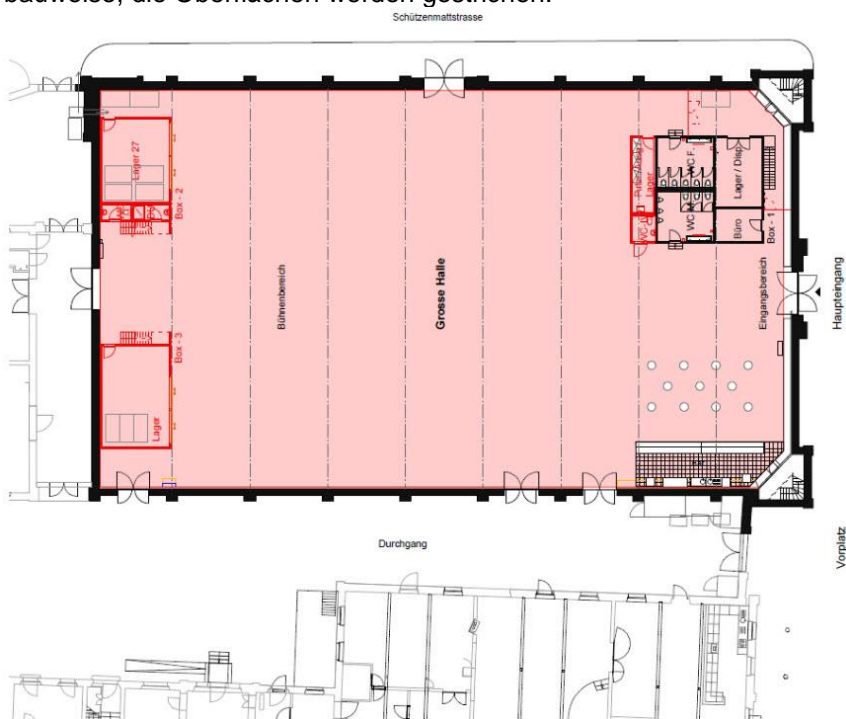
bauweise, die Oberflächen werden gestrichen.

Schützenmattstrasse

Lager 27
Box - 2
Box - 3
Lager
Bühnenbereich
Grosse Halle
Putzen/Abstell
Lager
WC
WC F
WC
Lager / Disp
Büro
Box - 1
Eingangsbereich
Haupteingang
Durchgang
Vorplatz